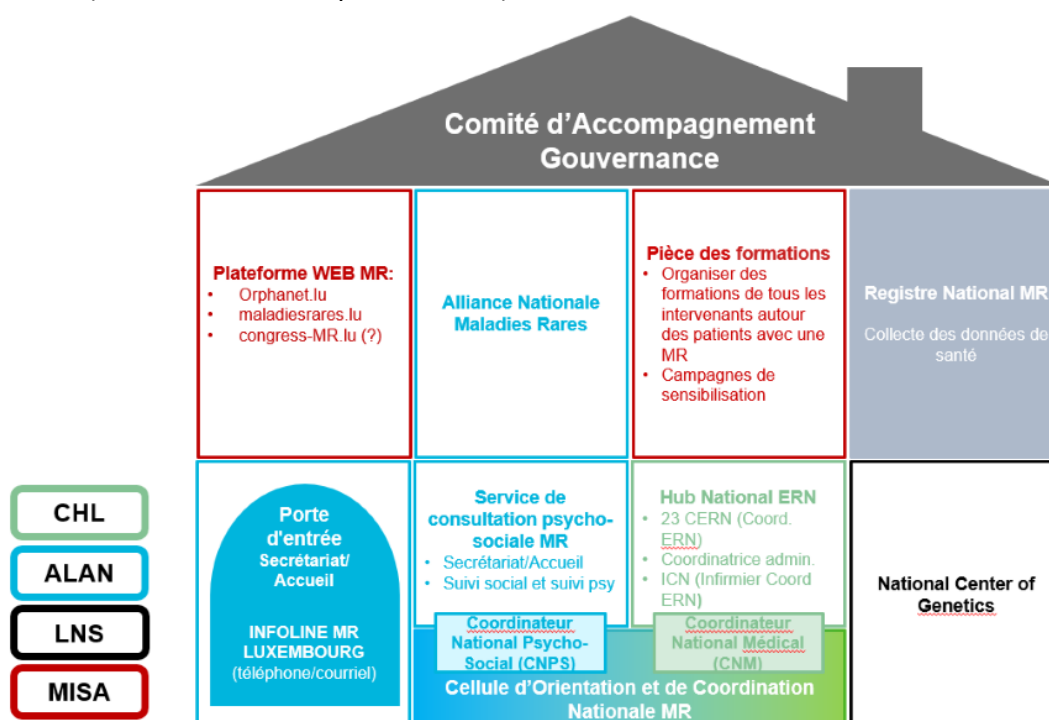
Comité d'Accompagnement Gouvernance

Plateforme WEB MR:
- Orphanet.lu
- maladiesrares.lu
- congress-MR.lu (?)

Alliance Nationale Maladies Rares

Pièce des formations
- Organiser des formations de tous les intervenants autour des patients avec une MR
- Campagnes de sensibilisation

Registre National MR
Collecte des données de santé

CHL
ALAN
LNS
MISA

Porte d'entrée
Secrétariat/ Accueil

INFOLINE MR LUXEMBOURG
(téléphone/courriel)

Service de consultation psycho-sociale MR
- Secrétariat/Accueil
- Suivi social et suivi psy

Hub National ERN
- 23 CERN (Coord. ERN)
- Coordinatrice admin.
- ICN (Infirmier Coord ERN)

National Center of Genetics

Coordinateur National Psycho-Social (CNPS)

Coordinateur National Médical (CNM)

Cellule d'Orientation et de Coordination Nationale MR